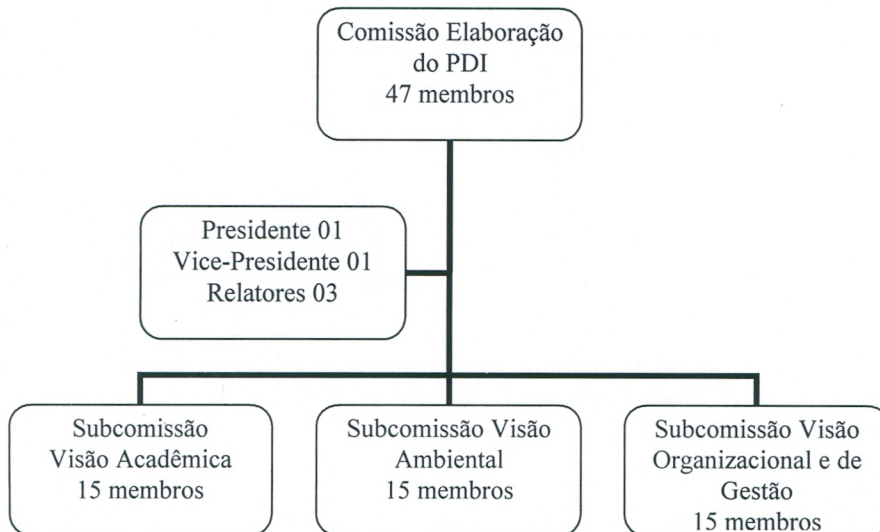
Comissão Elaboração do PDI 47 membros

Presidente 01
Vice-Presidente 01
Relatores 03

Subcomissão Visão Acadêmica 15 membros

Subcomissão Visão Ambiental 15 membros

Subcomissão Visão Organizacional e de Gestão 15 membros